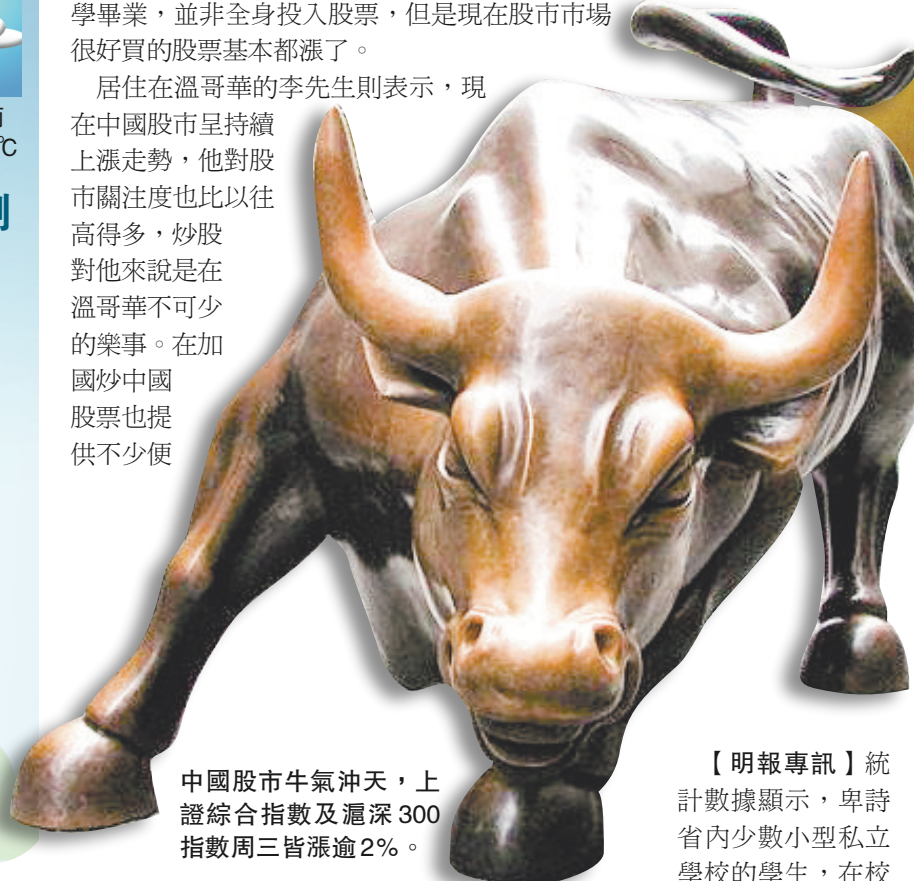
學畢業，並非全身投入股票，但是現在股市市場很好買的股票基本都漲了。

居住在溫哥華的李先生則表示，現在中國股市呈持續上漲走勢，他對股市關注度也比以往高得多，炒股對他來說是在溫哥華不可少的樂事。在加國炒中國股票也提供不少便

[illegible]
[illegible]℃

中國股市牛氣沖天，上證綜合指數及滬深300指數周三皆漲逾2%。

【明報專訊】統計數據顯示，卑詩省內少數小型私立學校的學生，在校